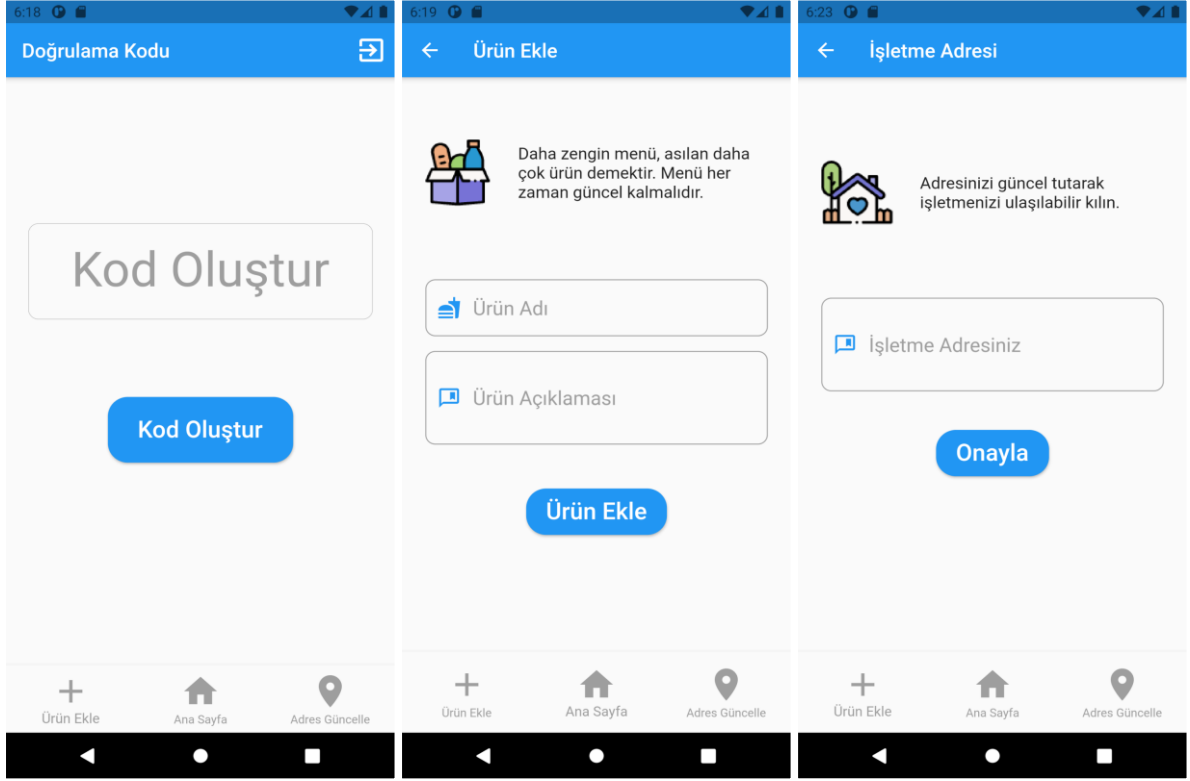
6:18

Doğrulama Kodu

Kod Oluştur

Kod Oluştur

Ürün Ekle
Ana Sayfa
Adres Güncelle

6:19

Ürün Ekle

Daha zengin menü, asılan daha çok ürün demektir. Menü her zaman güncel kalmalıdır.

Ürün Adı

Ürün Açıklaması

Ürün Ekle

Ürün Ekle
Ana Sayfa
Adres Güncelle

6:23

İşletme Adresi

Adresinizi güncel tutarak işletmenizi ulaşılabilir kılın.

İşletme Adresiniz

Onayla

Ürün Ekle
Ana Sayfa
Adres Güncelle